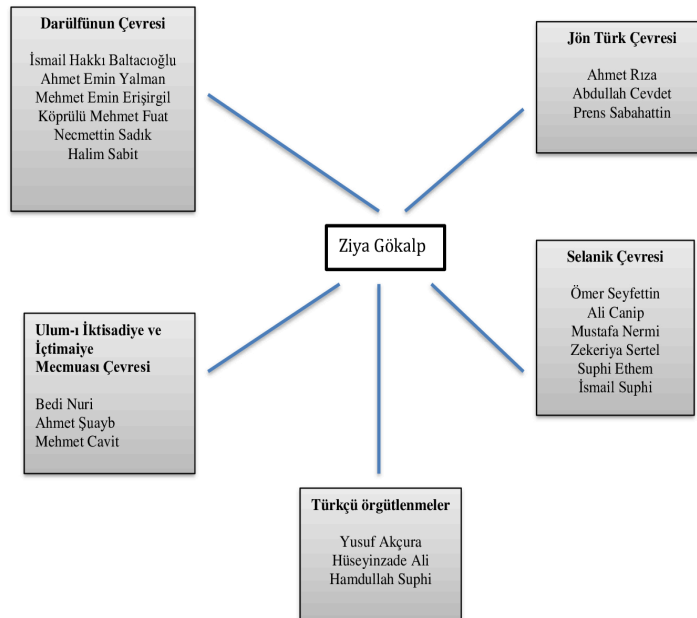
Darülfünun Çevresi

İsmail Hakkı Baltacıoğlu
Ahmet Emin Yalman
Mehmet Emin Erişirgil
Köprülü Mehmet Fuat
Necmettin Sadık
Halim Sabit

Jön Türk Çevresi

Ahmet Rıza
Abdullah Cevdet
Prens Sabahattin

Ziya Gökalp

Selanik Çevresi

Ömer Seyfettin
Ali Canip
Mustafa Nermi
Zekeriya Sertel
Suphi Ethem
İsmail Suphi

Ulum-ı İktisadiye ve İçtimaiye Mecmuası Çevresi

Bedi Nuri
Ahmet Şuayb
Mehmet Cavit

Türkçü örgütlenmeler

Yusuf Akçura
Hüseyinzade Ali
Hamdullah Suphi